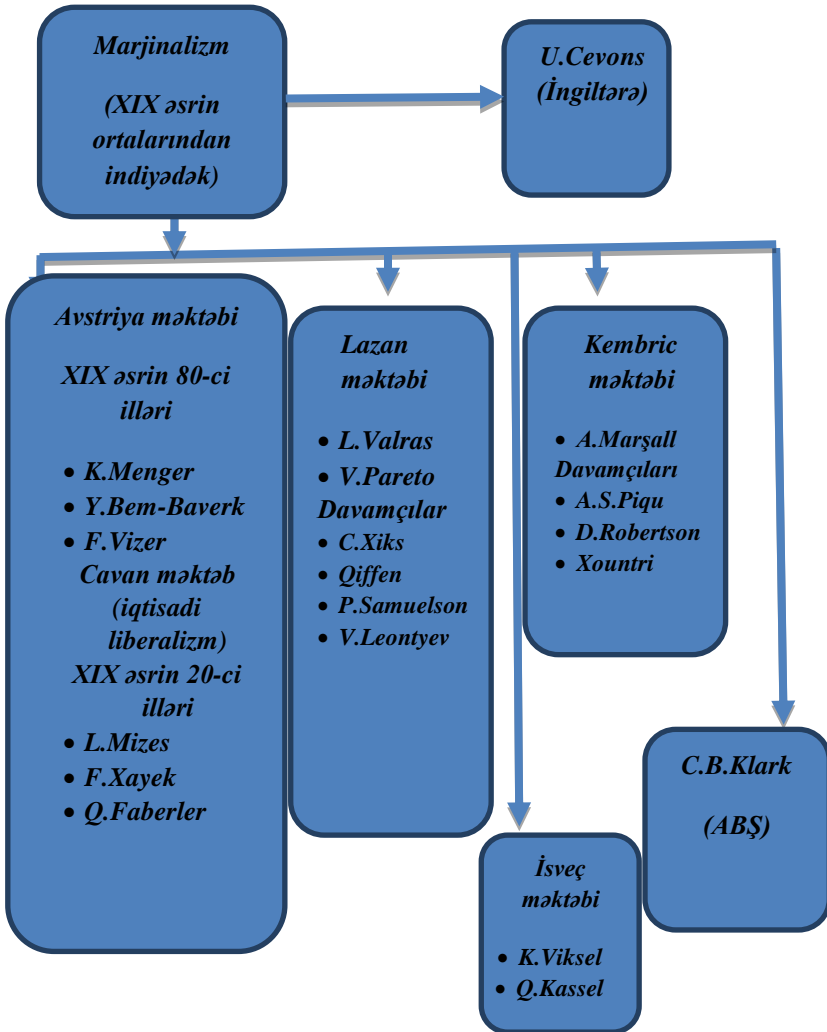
Marjinalizm

(XIX əsrin ortalarından indiyədək)

U.Cevons (İngiltərə)

Avstriya məktəbi

XIX əsrin 80-ci illəri

- K.Menger
- Y.Bem-Baverk
- F.Vizer

Cavan məktəb (iqtisadi liberalizm)

XIX əsrin 20-ci illəri

- L.Mizes
- F.Xayek
- Q.Faberler

Lazan məktəbi

- L.Valras
- V.Pareto

Davamçılar

- C.Xiks
- Qiffen
- P.Samuelson
- V.Leontyev

Kembric məktəbi

- A.Marşall

Davamçıları

- A.S.Piqu
- D.Robertson
- Xountri

C.B.Klark

(ABŞ)

İsveç məktəbi

- K.Viksel
- Q.Kassel